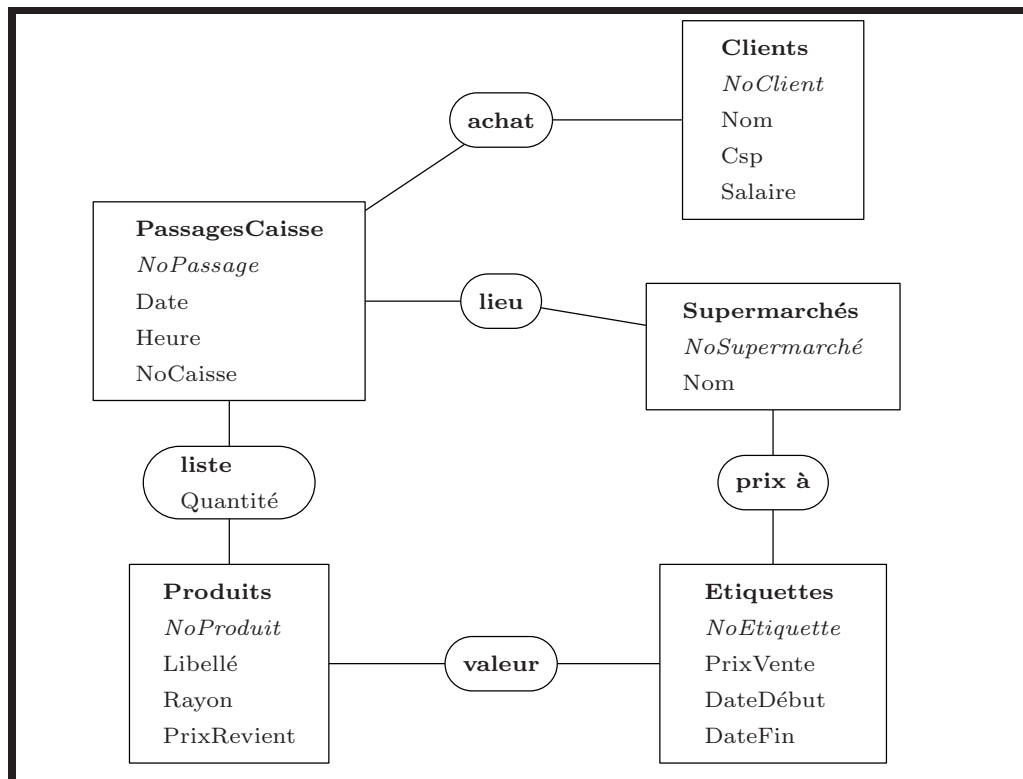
Clients
*NoClient*
Nom
Csp
Salaire

achat

PassagesCaisse
*NoPassage*
Date
Heure
NoCaisse

lieu

Supermarchés
*NoSupermarché*
Nom

liste
Quantité

prix à

Produits
*NoProduit*
Libellé
Rayon
PrixRevient

valeur

Etiquettes
*NoEtiquette*
PrixVente
DateDébut
DateFin